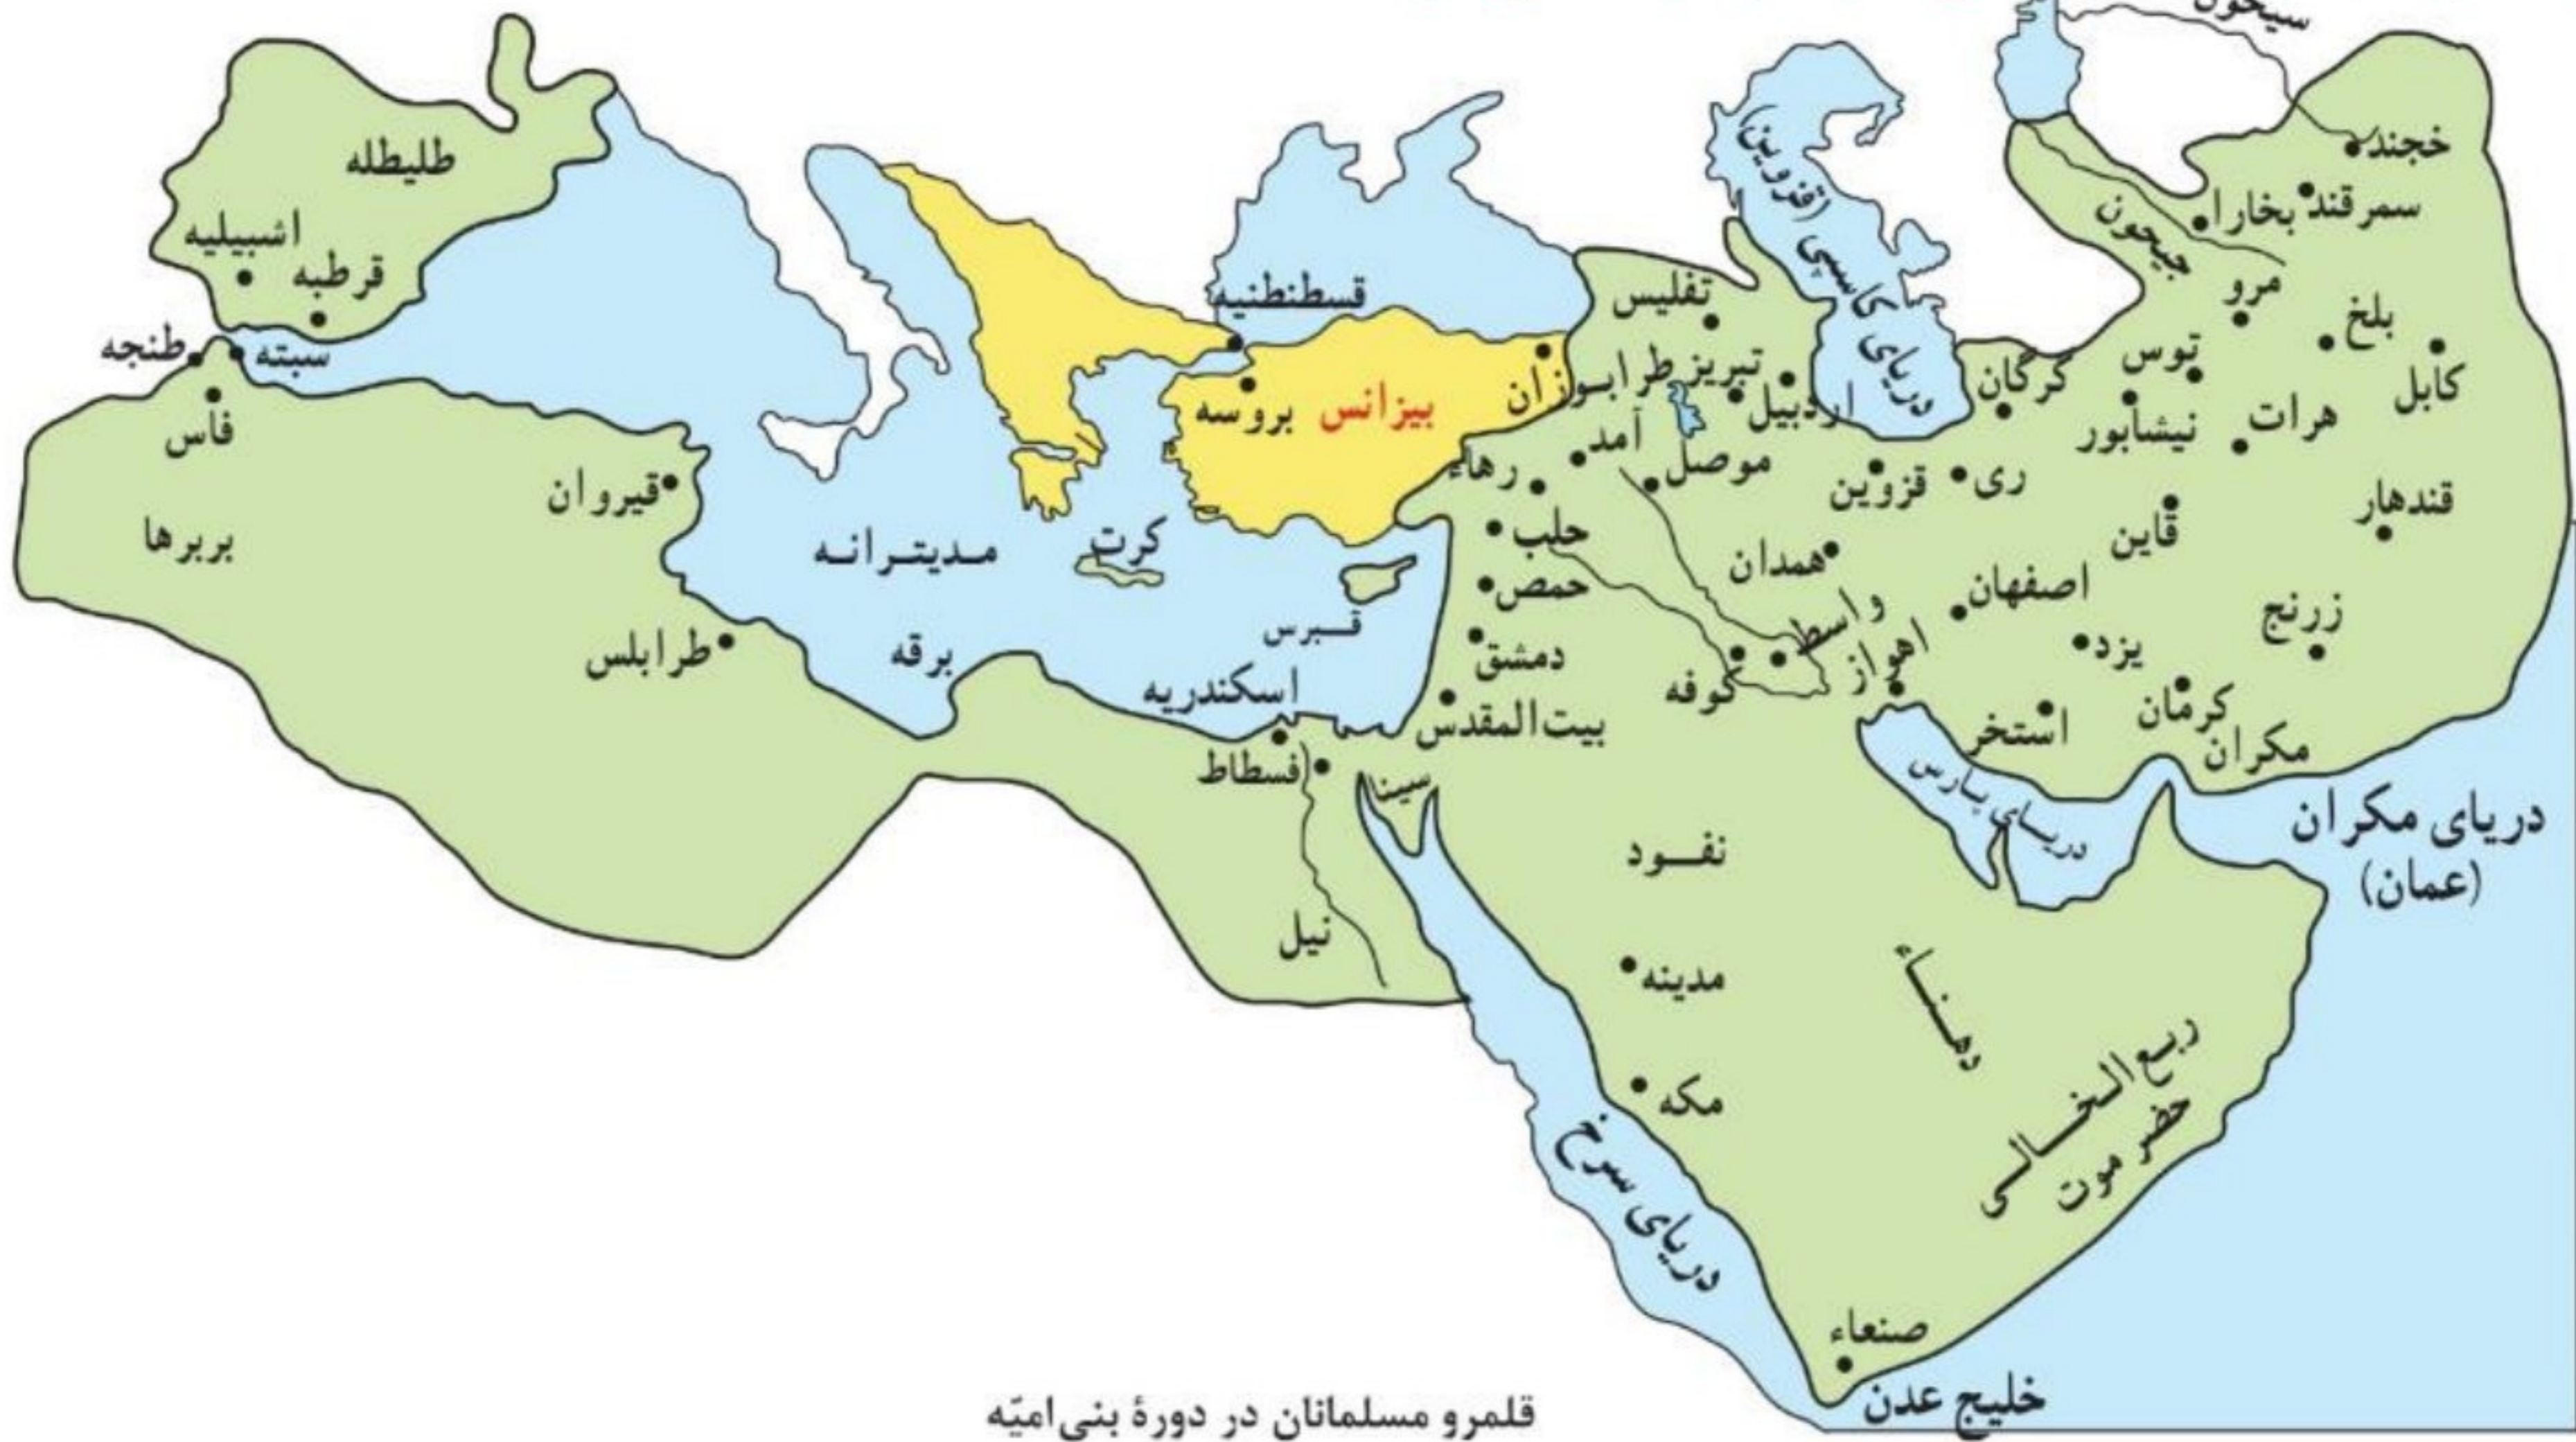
سیحون
خجند
سمرقند
بخارا
جیحون
مرو
بلخ
کابل
توس
هرات
نیشابور
قندهار
قاین
زرنج
یزد
کرمان
مکران
دریای مکران
(عمان)
گرگان
دریای کاسپی (قزوین)
تفلیس
تبریز
طرابوزان
اردبیل
آمد
موصل
قزوین
ری
همدان
اصفهان
واسط
اهواز
کوفه
استخر
دریای پارس
رها
حلب
حمص
دمشق
بیت‌المقدس
قسطنطنیه
بروسه
بیزانس
کرت
قبرس
مدیترانه
برقه
اسکندریه
فسطاط
سینا
نیل
نفود
مدینه
مکه
دهناء
ربع الخالی
حضرموت
دریای سرخ
صنعاء
خلیج عدن
طلیطله
اشبیلیه
قرطبه
طنجه
سبته
فاس
قیروان
بربرها
طرابلس
قلمرو مسلمانان در دورهٔ بنی‌امیّه